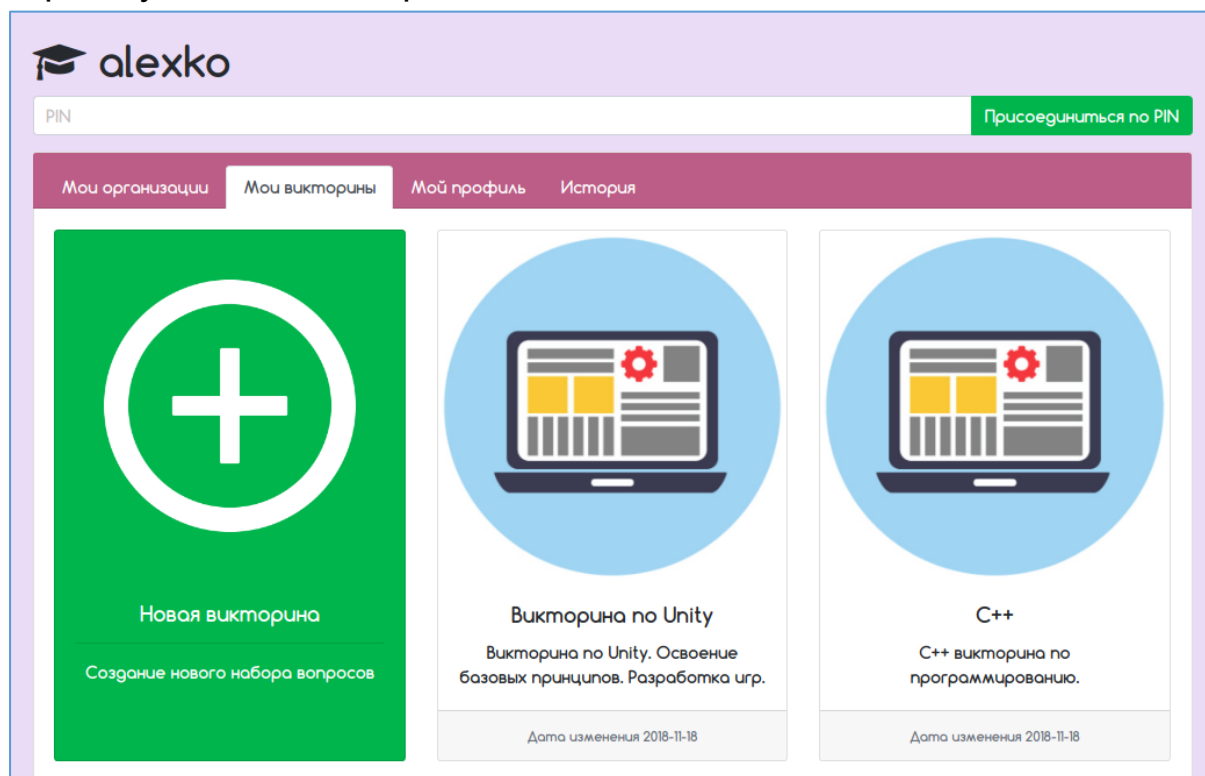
alexko

PIN

Присоединиться по PIN

Мои организации

Мои викторины

Мой профиль

История

Новая викторина

Создание нового набора вопросов

Викторина по Unity

Викторина по Unity. Освоение базовых принципов. Разработка игр.

Дата изменения 2018-11-18

C++

C++ викторина по программированию.

Дата изменения 2018-11-18